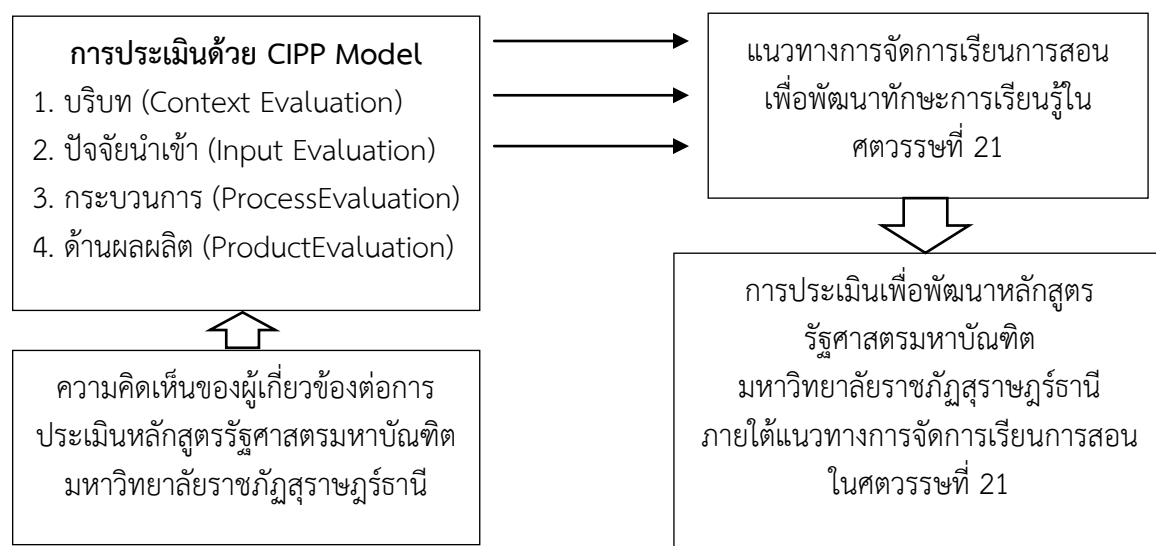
การประเมินด้วย CIPP Model
1. บริบท (Context Evaluation)
2. ปัจจัยนำเข้า (Input Evaluation)
3. กระบวนการ (ProcessEvaluation)
4. ด้านผลผลิต (ProductEvaluation)

แนวทางการจัดการเรียนการสอนเพื่อพัฒนาทักษะการเรียนรู้ในศตวรรษที่ 21

ความคิดเห็นของผู้เกี่ยวข้องต่อการประเมินหลักสูตรรัฐศาสตรมหาบัณฑิต มหาวิทยาลัยราชภัฏสุราษฎร์ธานี

การประเมินเพื่อพัฒนาหลักสูตร รัฐศาสตรมหาบัณฑิต มหาวิทยาลัยราชภัฏสุราษฎร์ธานี ภายใต้แนวทางการจัดการเรียนการสอน ในศตวรรษที่ 21